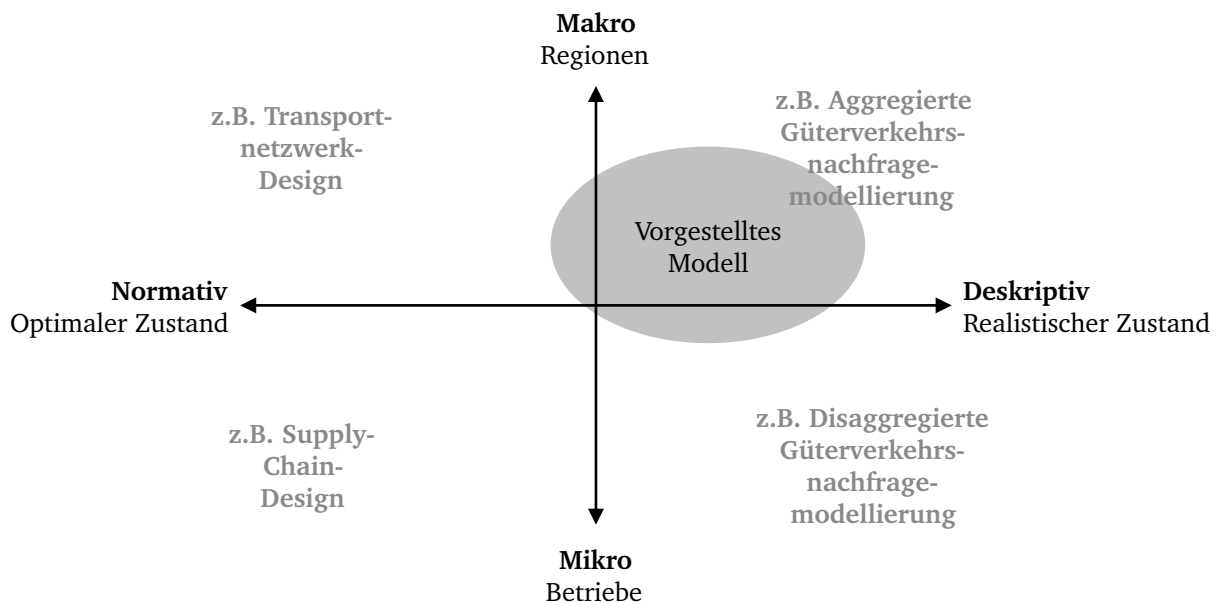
**Makro**
Regionen

z.B. Transportnetzwerk-Design

z.B. Aggregierte Güterverkehrsnachfragemodellierung

Vorgestelltes Modell

**Normativ**
Optimaler Zustand

**Deskriptiv**
Realistischer Zustand

z.B. Supply-Chain-Design

z.B. Disaggregierte Güterverkehrsnachfragemodellierung

**Mikro**
Betriebe